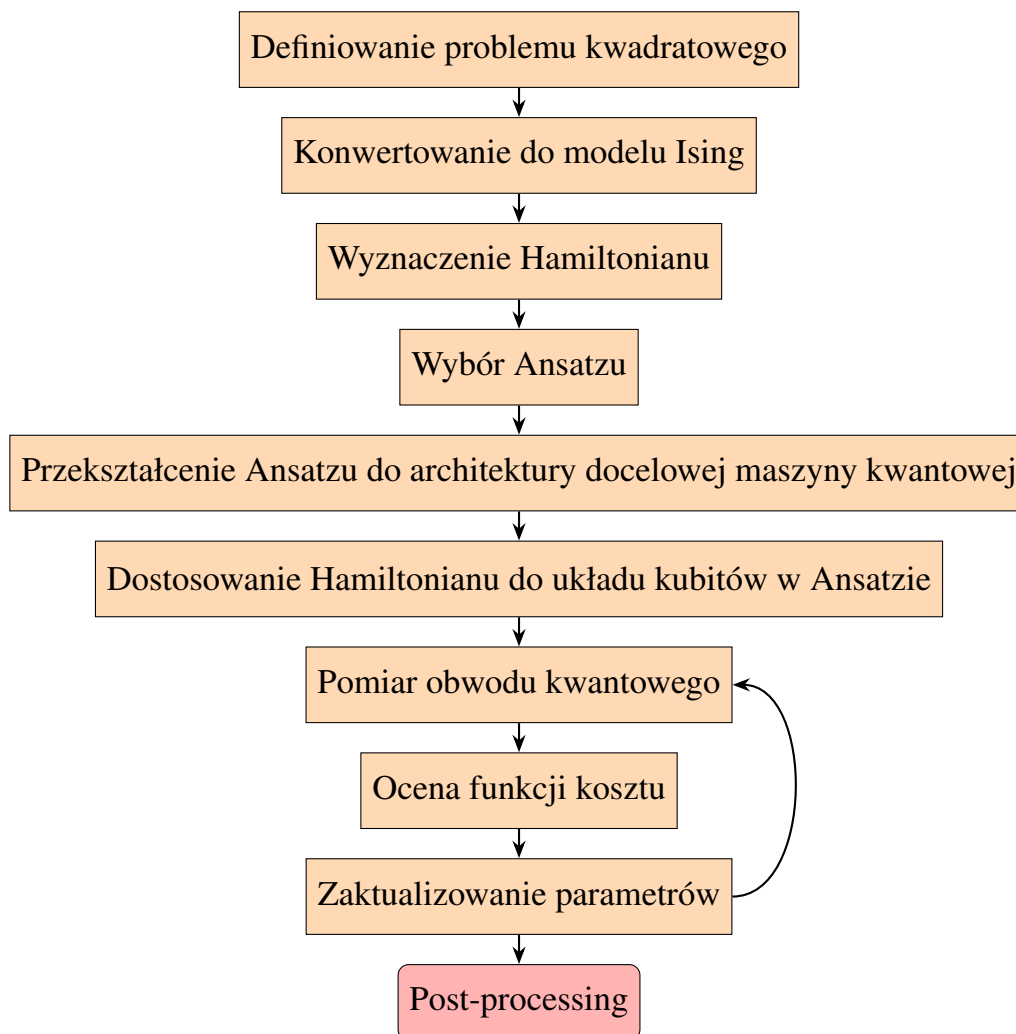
Definiowanie problemu kwadratowego

Konwertowanie do modelu Ising

Wyznaczenie Hamiltonianu

Wybór Ansatzu

Przekształcenie Ansatzu do architektury docelowej maszyny kwantowej

Dostosowanie Hamiltonianu do układu kubitów w Ansatzie

Pomiar obwodu kwantowego

Ocena funkcji kosztu

Zaktualizowanie parametrów

Post-processing